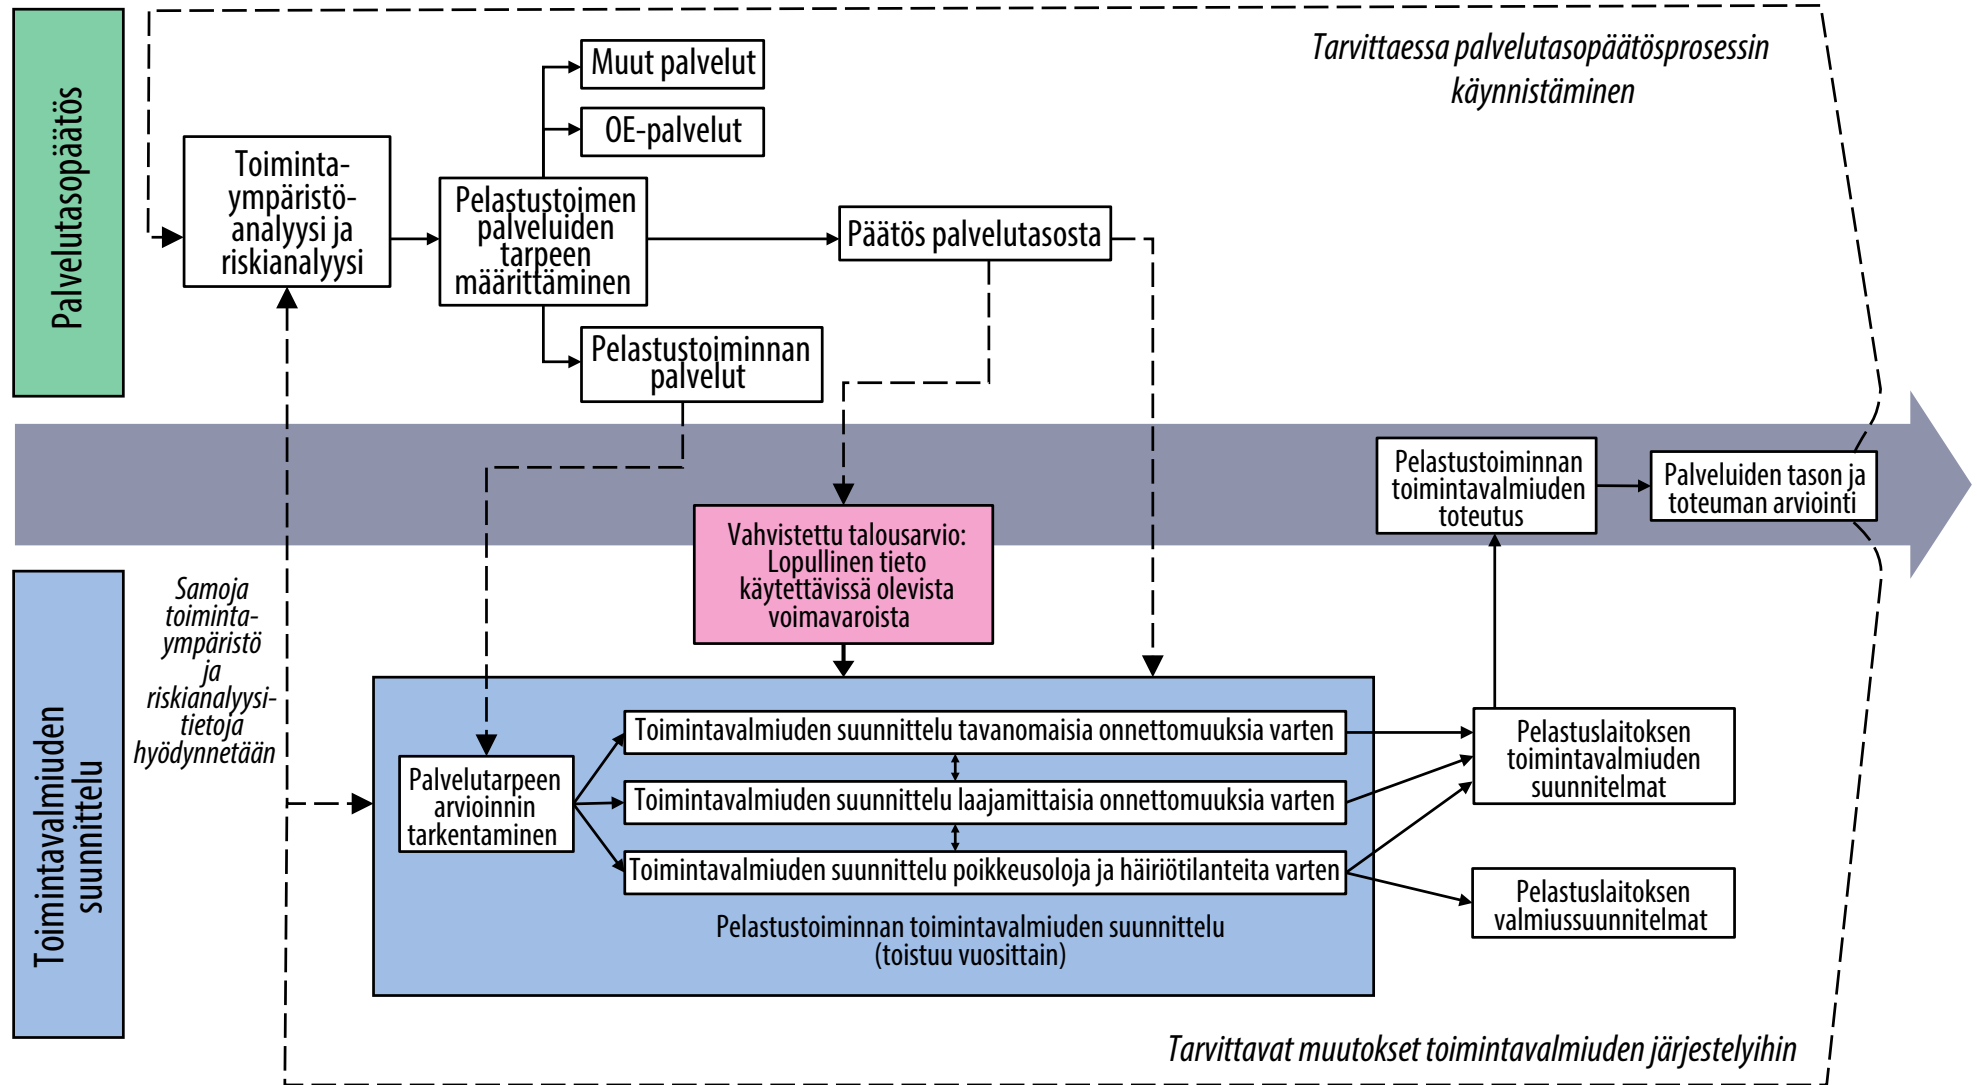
Palvelutasopäätös

Tarvittaessa palvelutasopäätösprosessin käynnistäminen

Toimintaympäristöanalyysi ja riskianalyysi

Pelastustoimen palveluiden tarpeen määrittäminen

Muut palvelut

OE-palvelut

Pelastustoiminnan palvelut

Päätös palvelutasosta

Pelastustoiminnan toimintavalmiuden toteutus

Palveluiden tason ja toteuman arviointi

Vahvistettu talousarvio: Lopullinen tieto käytettävissä olevista voimavaroista

Toimintavalmiuden suunnittelu

Samoja toimintaympäristö ja riskianalyysitietoja hyödynnetään

Palvelutarpeen arvioinnin tarkentaminen

Toimintavalmiuden suunnittelu tavanomaisia onnettomuuksia varten

Toimintavalmiuden suunnittelu laajamittaisia onnettomuuksia varten

Toimintavalmiuden suunnittelu poikkeusoloja ja häiriötilanteita varten

Pelastustoiminnan toimintavalmiuden suunnittelu (toistuu vuosittain)

Pelastuslaitoksen toimintavalmiuden suunnitelmat

Pelastuslaitoksen valmiussuunnitelmat

Tarvittavat muutokset toimintavalmiuden järjestelyihin